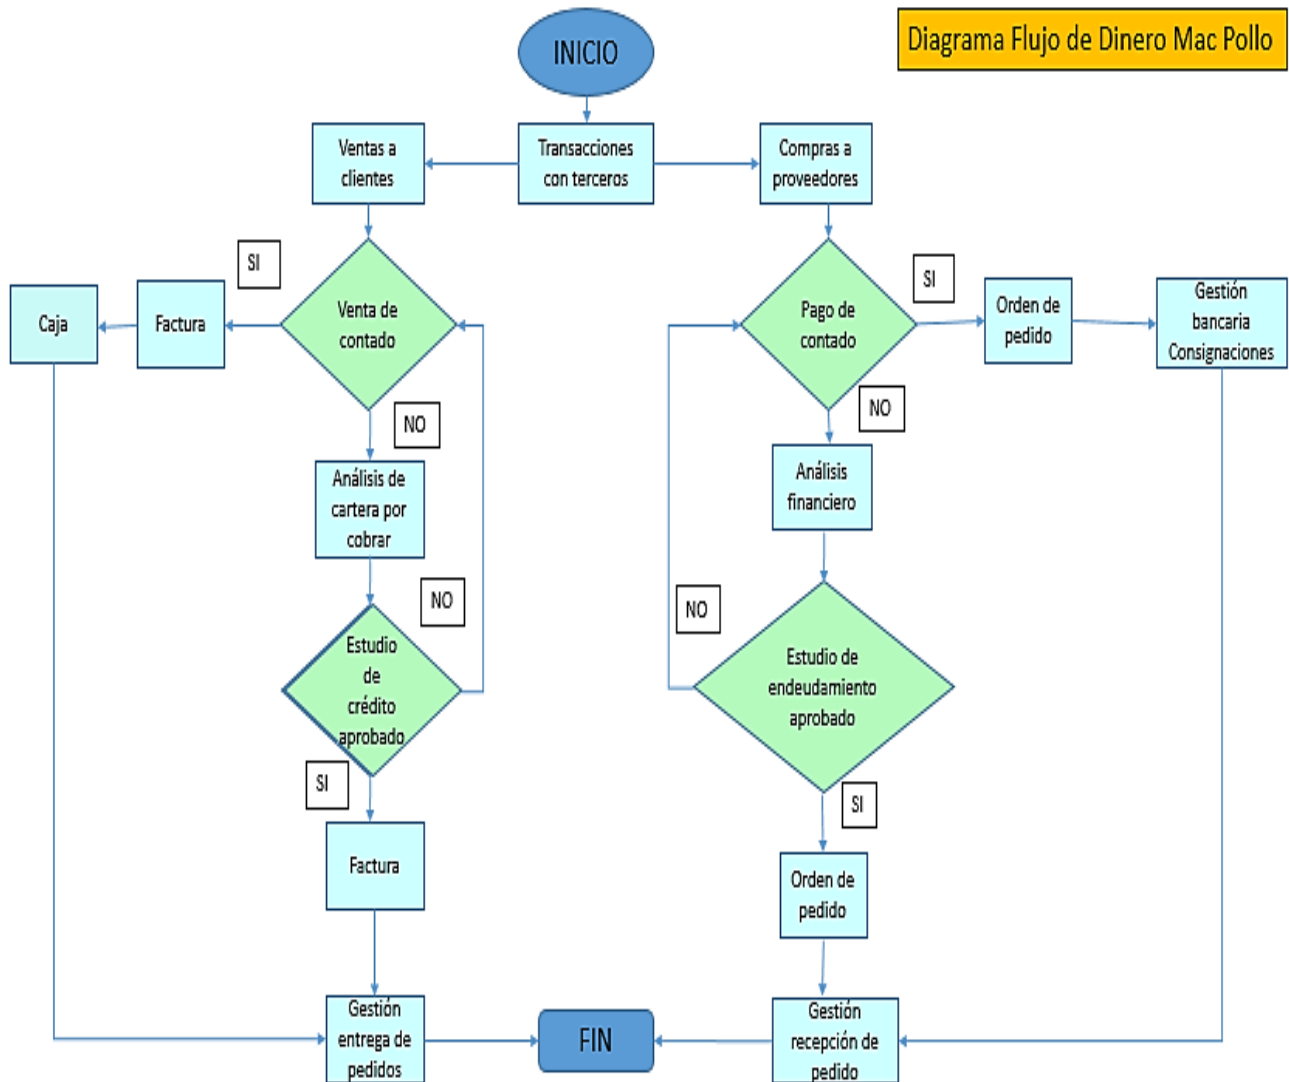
Diagrama Flujo de Dinero Mac Pollo

INICIO

Transacciones con terceros

Ventas a clientes

Compras a proveedores

SI

Venta de contado

Factura

Caja

NO

Análisis de cartera por cobrar

NO

Estudio de crédito aprobado

SI

Factura

Gestión entrega de pedidos

FIN

SI

Pago de contado

Orden de pedido

Gestión bancaria Consignaciones

NO

Análisis financiero

NO

Estudio de endeudamiento aprobado

SI

Orden de pedido

Gestión recepción de pedido